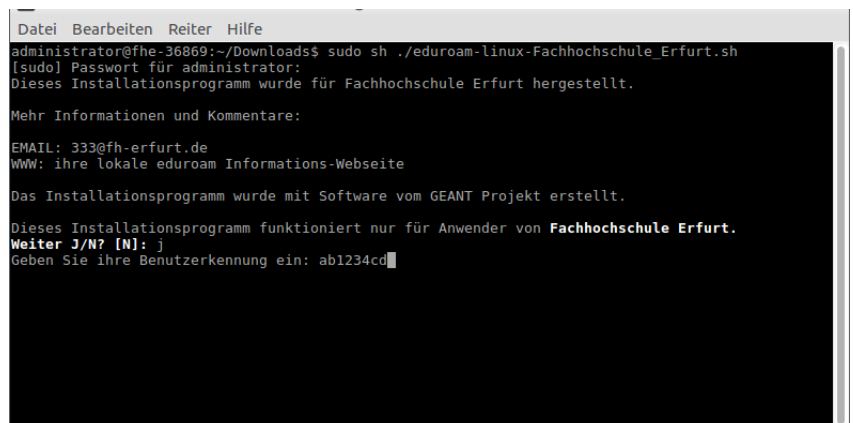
Datei Bearbeiten Reiter Hilfe

administrator@fhe-36869:~/Downloads$ sudo sh ./eduroam-linux-Fachhochschule_Erfurt.sh
[sudo] Passwort für administrator:
Dieses Installationsprogramm wurde für Fachhochschule Erfurt hergestellt.

Mehr Informationen und Kommentare:

EMAIL: 333@fh-erfurt.de
WWW: ihre lokale eduroam Informations-Webseite

Das Installationsprogramm wurde mit Software vom GEANT Projekt erstellt.

Dieses Installationsprogramm funktioniert nur für Anwender von Fachhochschule Erfurt.
Weiter J/N? [N]: j
Geben Sie ihre Benutzerkennung ein: ab1234cd